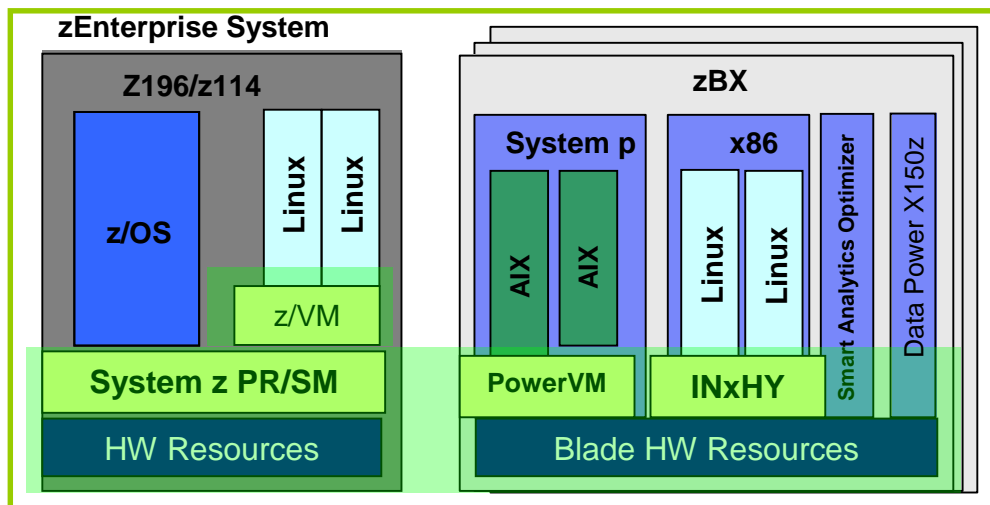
zEnterprise System

Z196/z114

z/OS

Linux

Linux

z/VM

System z PR/SM

HW Resources

zBX

System p

AIX

AIX

PowerVM

x86

Linux

Linux

INxHY

Smart Analytics Optimizer

Data Power X150z

Blade HW Resources